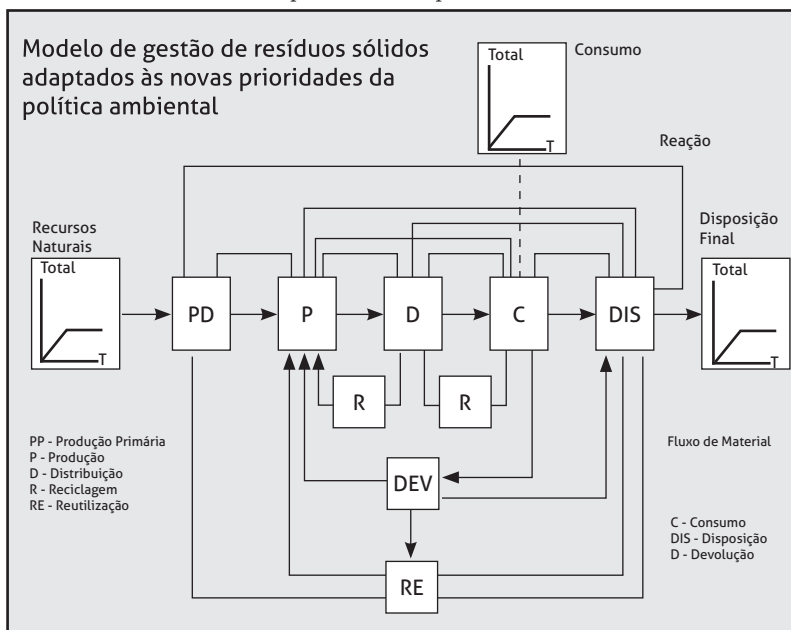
Modelo de gestão de resíduos sólidos adaptados às novas prioridades da política ambiental

Total
T
Consumo

Reação

Recursos Naturais
Total
T

PD
P
D
C
DIS
R
R
DEV
RE

Disposição Final
Total
T

PP - Produção Primária
P - Produção
D - Distribuição
R - Reciclagem
RE - Reutilização

Fluxo de Material

C - Consumo
DIS - Disposição
D - Devolução